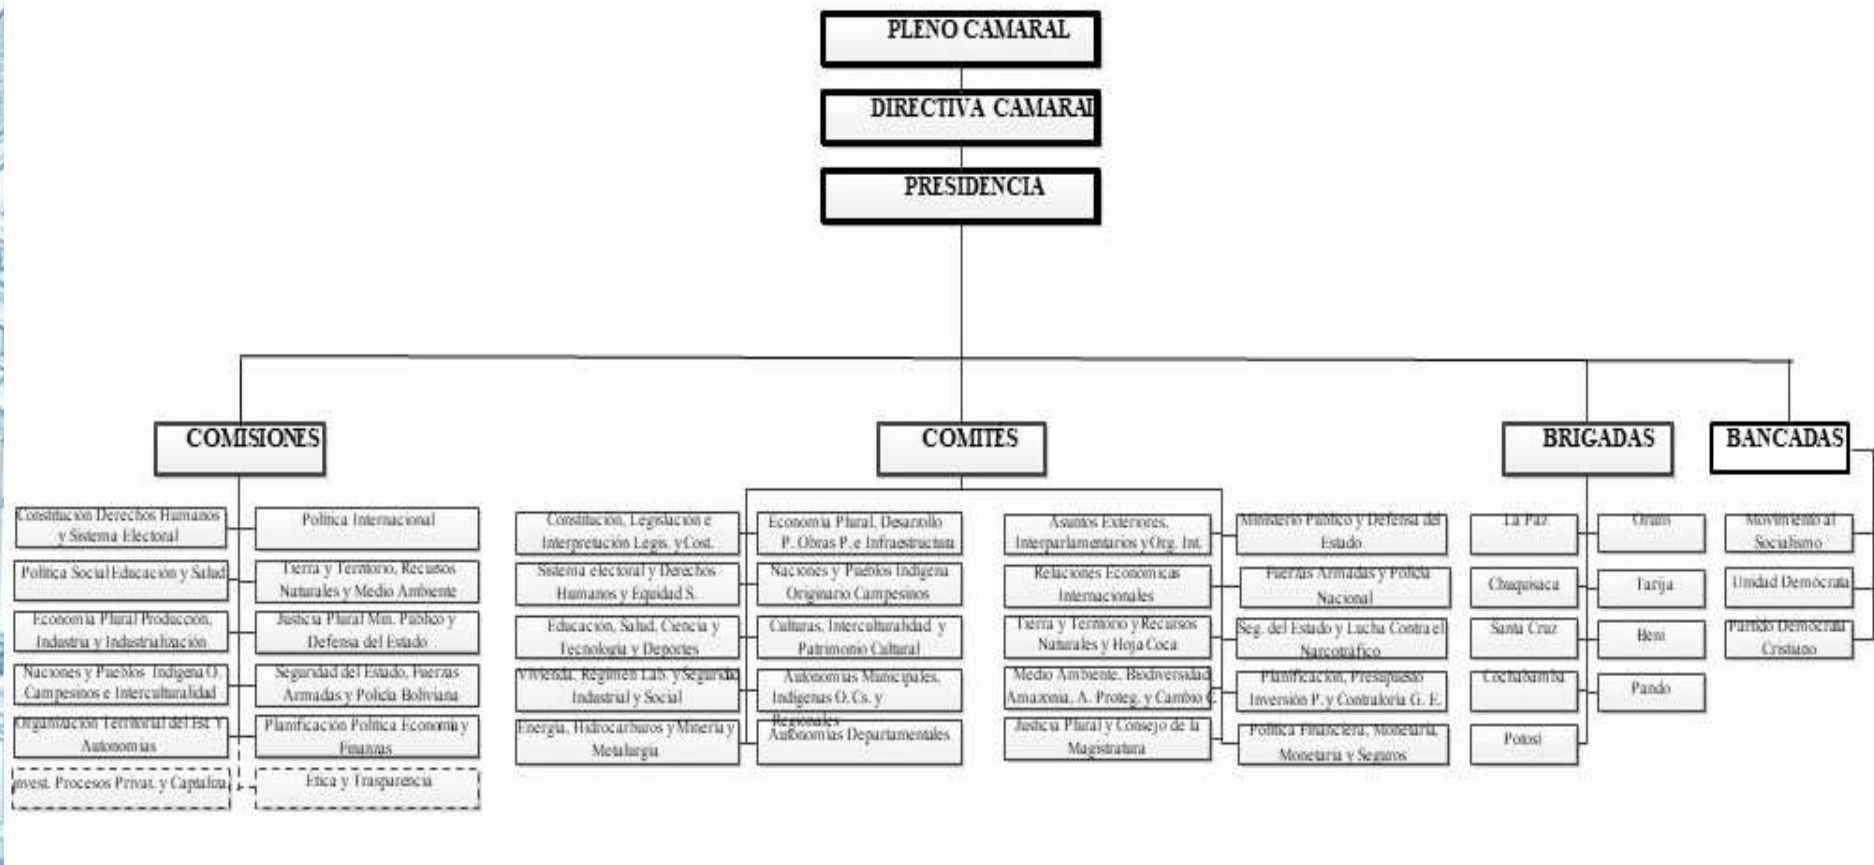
PLENO CAMARAL

DIRECTIVA CAMARAL

PRESIDENCIA

COMISIONES

Constitución Derechos Humanos y Sistema Electoral

Política Social Educación y Salud

Economía Plural Producción, Industria y Industrialización

Naciones y Pueblos Indígena O. Campesinos e Interculturalidad

Organización Territorial del Est. y Autonomías

Invest. Procesos Privat. y Capitaliza.

Política Internacional

Tierra y Territorio, Recursos Naturales y Medio Ambiente

Justicia Plural Min. Publico y Defensa del Estado

Seguridad del Estado, Fuerzas Armadas y Policía Boliviana

Planificación Política Económica y Finanzas

Ética y Trasparencia

COMITES

Constitución, Legislación e Interpretación Legis. y Cost.

Sistema electoral y Derechos Humanos y Equidad S.

Educación, Salud, Ciencia y Tecnología y Deportes

Vivienda, Régimen Lab. y Seguridad Industrial y Social

Energía, Hidrocarburos y Minería y Metalurgia

Economía Plural, Desarrollo P. Obras P. e Infraestructura

Naciones y Pueblos Indígena Originario Campesinos

Culturas, Interculturalidad y Patrimonio Cultural

Autonomías Municipales, Indígenas O. Cs. y Regionales

Autonomías Departamentales

Asuntos Exteriores, Interparlamentarios y Org. Int.

Relaciones Económicas Internacionales

Tierra y Territorio y Recursos Naturales y Hoja Coca

Medio Ambiente, Biodiversidad Amazonia, A. Proteg. y Cambio C.

Justicia Plural y Consejo de la Magistratura

Ministerio Público y Defensa del Estado

Fuerzas Armadas y Policía Nacional

Seg. del Estado y Lucha Contra el Narcotráfico

Planificación, Presupuesto Inversión P. y Contraloría G. E.

Política Financiera, Monetaria, Monetaria y Seguros

BRIGADAS

La Paz

Chuquisaca

Santa Cruz

Cochabamba

Potosí

Oruro

Tarija

Beni

Pando

BANCADAS

Movimiento al Socialismo

Unidad Demócrata

Partido Demócrata Cristiano